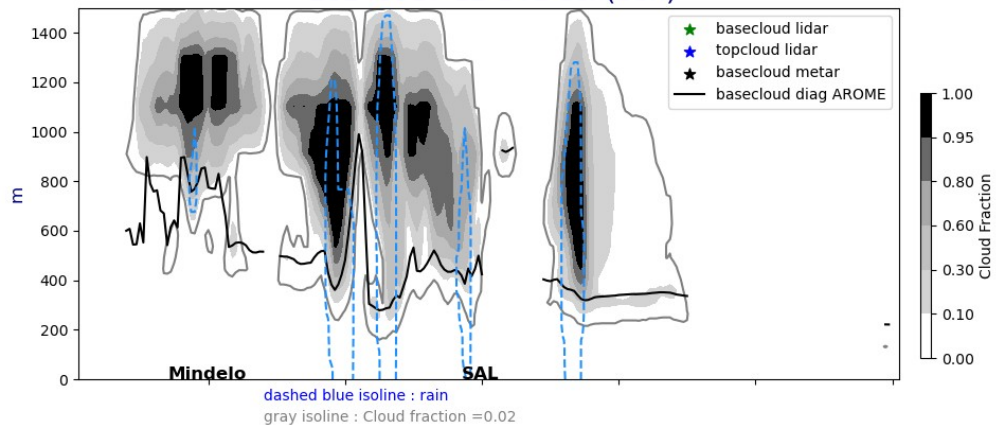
1400
1200
1000
800
600
400
200
0
m

Mindelo
SAL

dashed blue isoline : rain
gray isoline : Cloud fraction =0.02

basecloud lidar
topcloud lidar
basecloud metar
basecloud diag AROME

1.00
0.95
0.80
0.60
0.30
0.10
0.00
Cloud Fraction